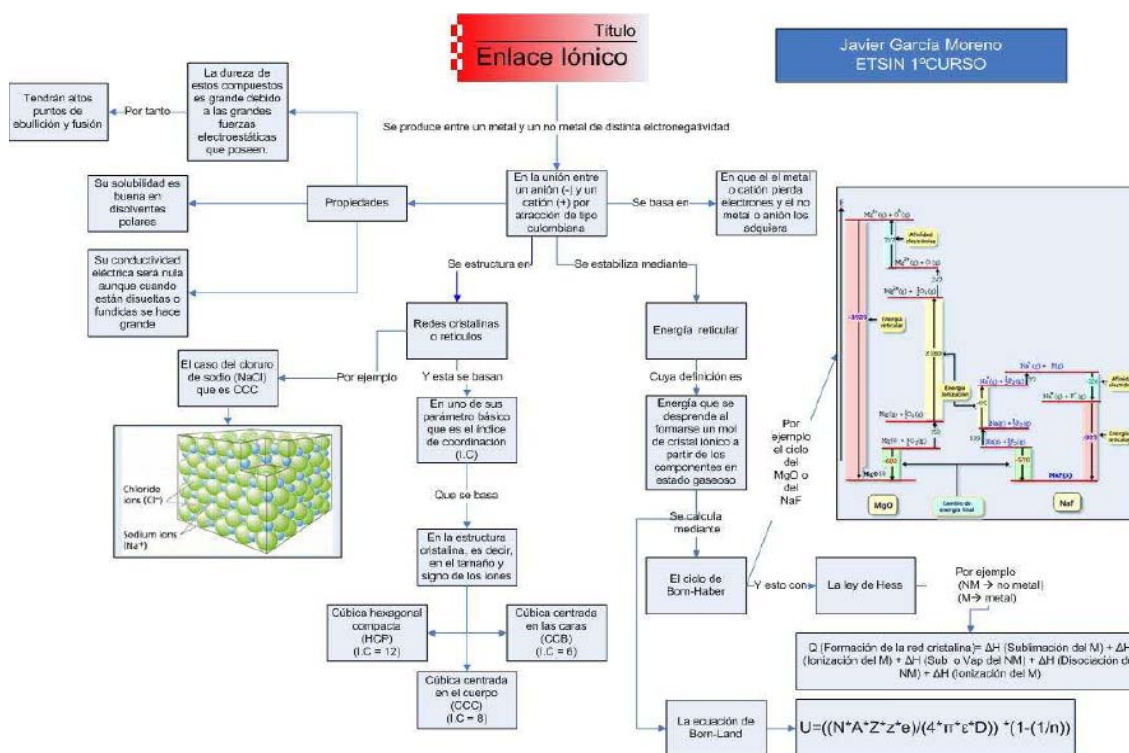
Titulo
Enlace Iónico

Javier García Moreno
ETSIN 1ºCURSO

Se produce entre un metal y un no metal de distinta electronegatividad

En la unión entre un anión (-) y un catión (+) por atracción de tipo culombiana

Se basa en

En que el el metal o catión pierda electrones y el no metal o anión los adquiera

Propiedades

La dureza de estos compuestos es grande debido a las grandes fuerzas electroestáticas que poseen.

Por tanto

Tendrán altos puntos de ebullición y fusión

Su solubilidad es buena en disolventes polares

Su conductividad eléctrica será nula aunque cuando están disueltas o fundidas se hace grande

Se estructura en

Se estabiliza mediante

Redes cristalinas o retículos

Por ejemplo

El caso del cloruro de sodio (NaCl) que es CCC

Chloride ions ($Cl^-$)

Sodium ions ($Na^+$)

Y esta se basan

En uno de sus parámetro básico que es el índice de coordinación (I.C)

Que se basa

En la estructura cristalina, es decir, en el tamaño y signo de los iones

Cúbica hexagonal compacta (HCP) (I.C = 12)

Cúbica centrada en las caras (CCB) (I.C = 6)

Cúbica centrada en el cuerpo (CCC) (I.C = 8)

Energía reticular

Cuya definición es

Energía que se desprende al formarse un mol de cristal iónico a partir de los componentes en estado gaseoso

Se calcula mediante

El ciclo de Born-Haber

Y esto con

La ley de Hess

Por ejemplo (NM → no metal) (M→ metal)

Q (Formación de la red cristalina)= ΔH (Sublimación del M) + ΔH (Ionización del M) + ΔH (Sub. o Vap del NM) + ΔH (Disociación del NM) + ΔH (Ionización del M)

Por ejemplo el ciclo del MgO o del NaF

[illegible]

MgO

NaF

La ecuación de Born-Land

U=((N*A*Z*z*e)/(4*π*ε*D)) *(1-(1/n))